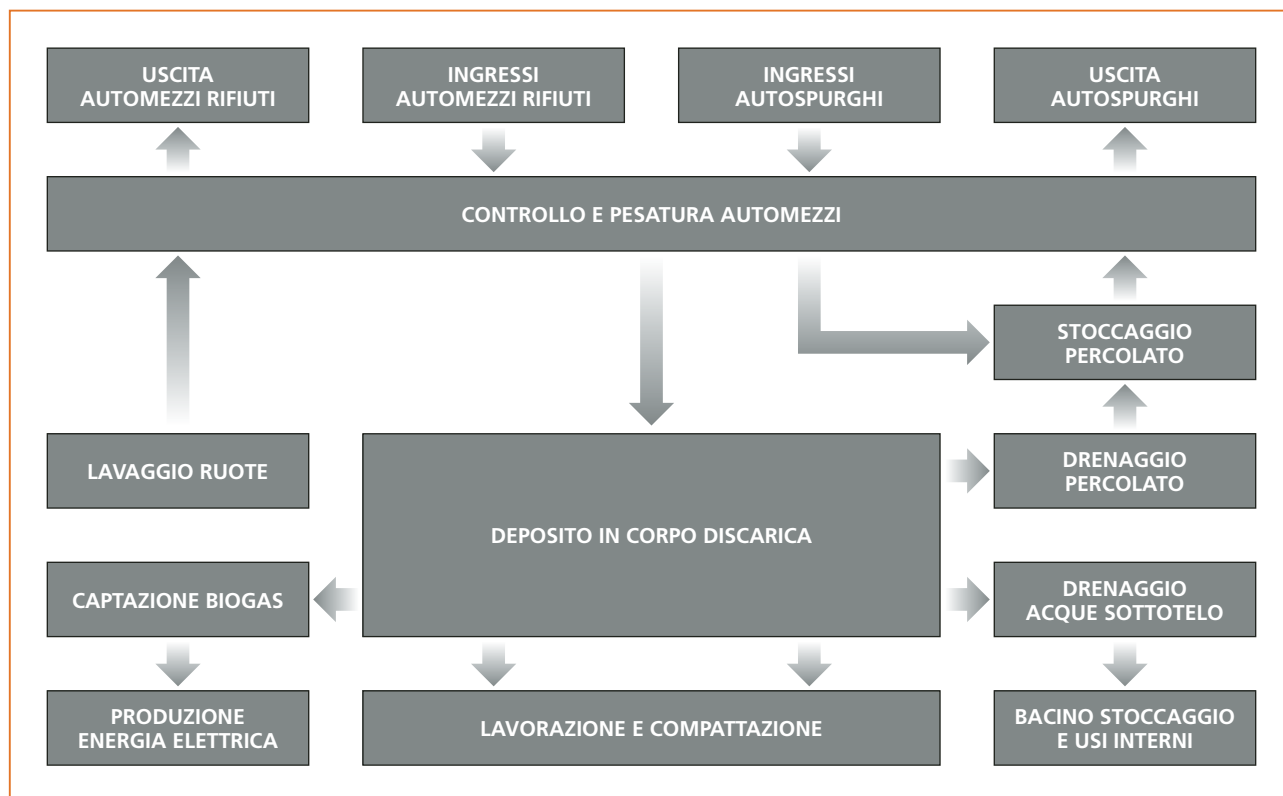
USCITA AUTOMEZZI RIFIUTI

INGRESSI AUTOMEZZI RIFIUTI

INGRESSI AUTOSPURGHI

USCITA AUTOSPURGHI

CONTROLLO E PESATURA AUTOMEZZI

STOCCAGGIO PERCOLATO

LAVAGGIO RUOTE

DEPOSITO IN CORPO DISCARICA

DRENAGGIO PERCOLATO

CAPTAZIONE BIOGAS

DRENAGGIO ACQUE SOTTOTELO

PRODUZIONE ENERGIA ELETTRICA

LAVORAZIONE E COMPATTAZIONE

BACINO STOCCAGGIO E USI INTERNI